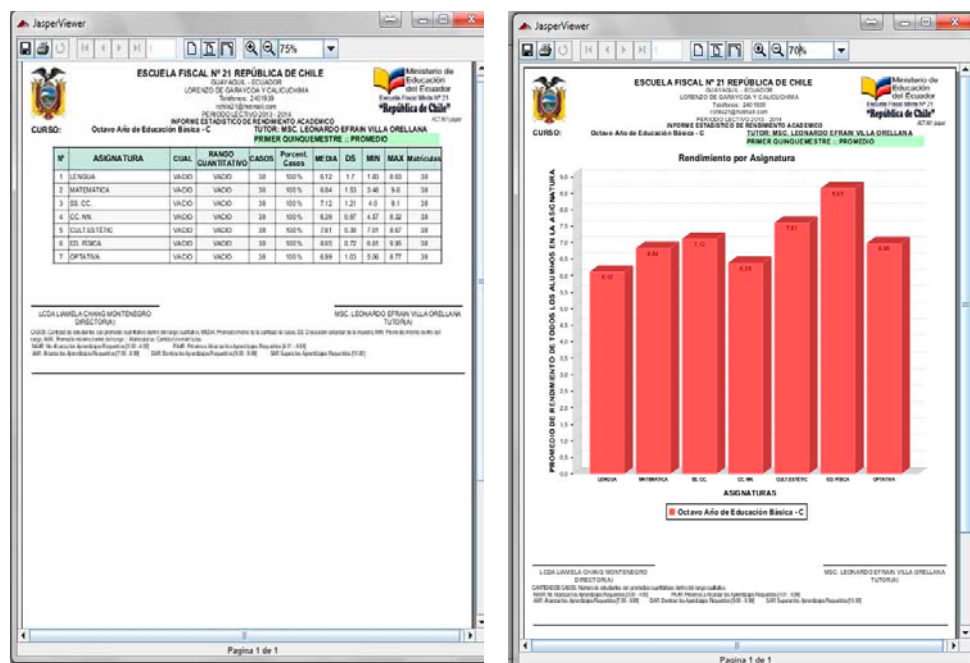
JasperViewer

75%

ESCUELA FISCAL Nº 21 REPÚBLICA DE CHILE
GUAYAQUIL - ECUADOR
LORENZO DE GARAYCOA Y CALICUCHIMA
Teléfonos: 2401939
PERIODO LECTIVO 2013 - 2014
INFORME ESTADISTICO DE RENDIMIENTO ACADEMICO

Ministerio de Educación del Ecuador
"República de Chile"

CURSO: Octavo Año de Educación Básica - C
TUTOR: MSC. LEONARDO EFRAIN VILLA ORELLANA
PRIMER QUINQUEMESTRE :: PROMEDIO

| Nº | ASIGNATURA | CUAL | RANGO CUANTITATIVO | CASOS | Porcent. Casos | MEDIA | DS | MIN | MAX | Matriculados |
|---|---|---|---|---|---|---|---|---|---|---|
| 1 | LENGUA | VACIO | VACIO | 38 | 100% | 6.12 | 1.7 | 1.00 | 8.03 | 38 |
| 2 | MATEMATICA | VACIO | VACIO | 38 | 100% | 6.84 | 1.53 | 3.46 | 9.6 | 38 |
| 3 | SS. CC. | VACIO | VACIO | 38 | 100% | 7.12 | 1.21 | 4.0 | 9.1 | 38 |
| 4 | CC. NN. | VACIO | VACIO | 38 | 100% | 6.39 | 0.97 | 4.57 | 8.32 | 38 |
| 5 | CULT.ESTÉTIC | VACIO | VACIO | 38 | 100% | 7.61 | 0.39 | 7.01 | 8.67 | 38 |
| 6 | ED. FISICA | VACIO | VACIO | 38 | 100% | 8.65 | 0.72 | 6.61 | 9.95 | 38 |
| 7 | OPTATIVA | VACIO | VACIO | 38 | 100% | 6.99 | 1.03 | 5.06 | 8.77 | 38 |

LCDA LIANELA CHANG MONTENEGRO
DIRECTOR(A)

MSC. LEONARDO EFRAIN VILLA ORELLANA
TUTOR(A)

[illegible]

Pagina 1 de 1

JasperViewer

70%

ESCUELA FISCAL Nº 21 REPÚBLICA DE CHILE
GUAYAQUIL - ECUADOR
LORENZO DE GARAYCOA Y CALICUCHIMA
Teléfonos: 2401939
PERIODO LECTIVO 2013 - 2014
INFORME ESTADISTICO DE RENDIMIENTO ACADEMICO

Ministerio de Educación del Ecuador
"República de Chile"

CURSO: Octavo Año de Educación Básica - C
TUTOR: MSC. LEONARDO EFRAIN VILLA ORELLANA
PRIMER QUINQUEMESTRE :: PROMEDIO

Rendimiento por Asignatura

PROMEDIO DE RENDIMIENTO DE TODOS LOS ALUMNOS EN LA ASIGNATURA

9.0 8.5 8.0 7.5 7.0 6.5 6.0 5.5 5.0 4.5 4.0 3.5 3.0 2.5 2.0 1.5 1.0 0.5 0.0

6.12 6.84 7.12 6.39 7.61 8.65 6.99

LENGUA MATEMATICA SS. CC. CC. NN. CULT.ESTETIC ED. FISICA OPTATIVA

ASIGNATURAS

Octavo Año de Educación Básica - C

LCDA LIANELA CHANG MONTENEGRO
DIRECTOR(A)

MSC. LEONARDO EFRAIN VILLA ORELLANA
TUTOR(A)

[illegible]

Pagina 1 de 1